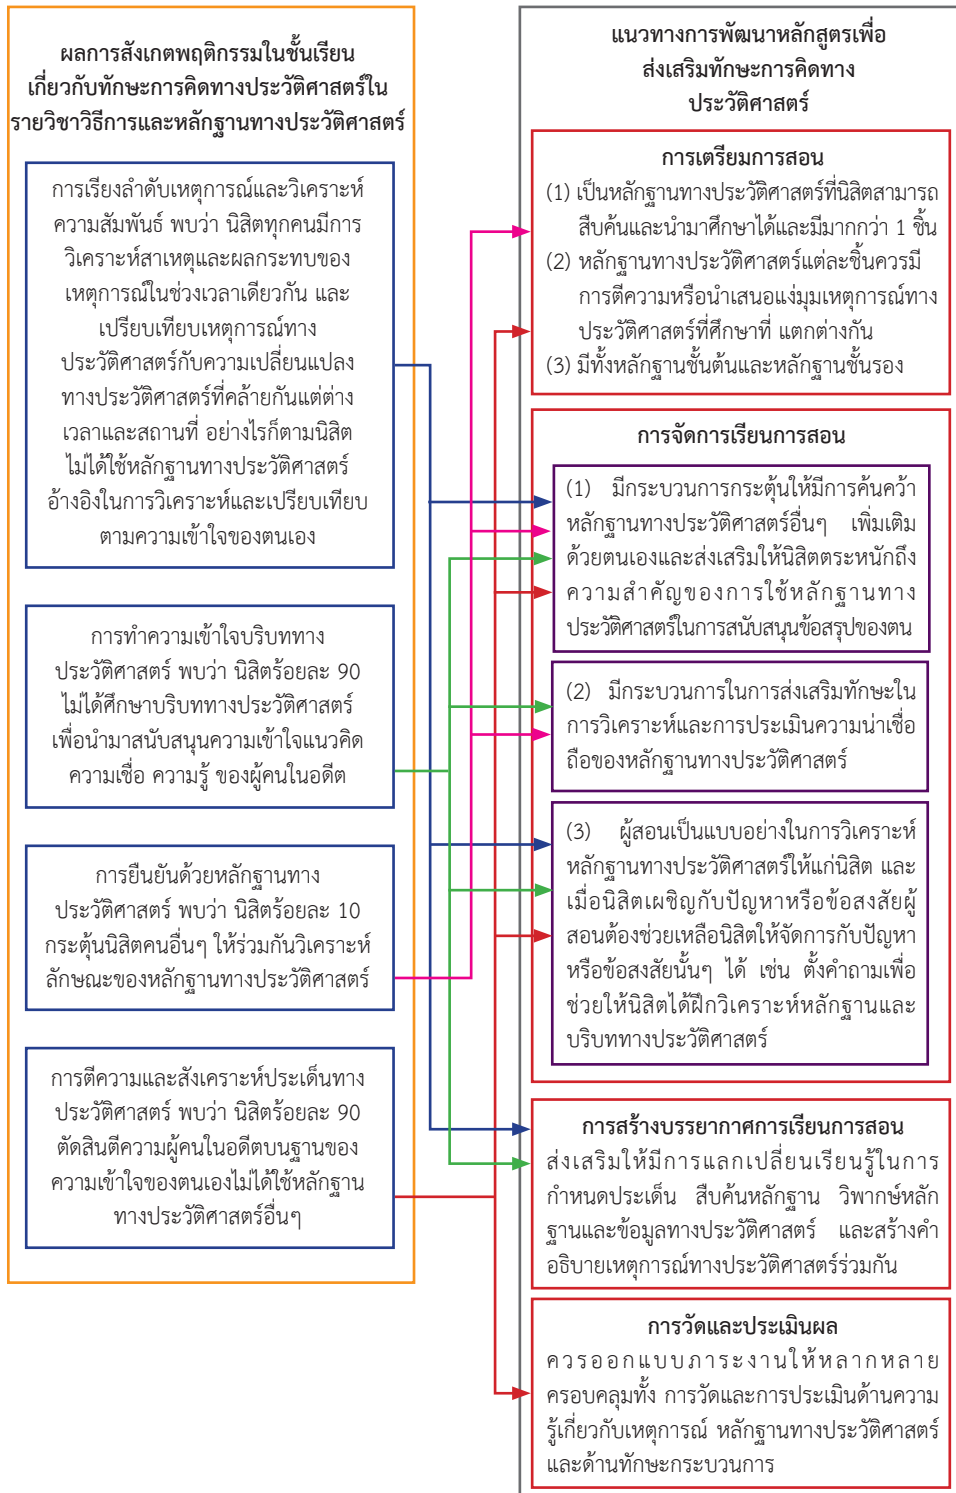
ผลการสังเกตพฤติกรรมในชั้นเรียนเกี่ยวกับทักษะการคิดทางประวัติศาสตร์ในรายวิชาวิธีการและหลักฐานทางประวัติศาสตร์

การเรียงลำดับเหตุการณ์และวิเคราะห์ความสัมพันธ์ พบว่า นิสิตทุกคนมีการวิเคราะห์สาเหตุและผลกระทบของเหตุการณ์ในช่วงเวลาเดียวกัน และเปรียบเทียบเหตุการณ์ทางประวัติศาสตร์กับความเปลี่ยนแปลงทางประวัติศาสตร์ที่คล้ายกันแต่ต่างเวลาและสถานที่ อย่างไรก็ตามนิสิตไม่ได้ใช้หลักฐานทางประวัติศาสตร์อ้างอิงในการวิเคราะห์และเปรียบเทียบตามความเข้าใจของตนเอง

การทำความเข้าใจบริบททางประวัติศาสตร์ พบว่า นิสิตร้อยละ 90 ไม่ได้ศึกษาบริบททางประวัติศาสตร์เพื่อนำมาสนับสนุนความเข้าใจแนวคิด ความเชื่อ ความรู้ ของผู้คนในอดีต

การยืนยันด้วยหลักฐานทางประวัติศาสตร์ พบว่า นิสิตร้อยละ 10 กระตุ้นนิสิตคนอื่นๆ ให้ร่วมกันวิเคราะห์ลักษณะของหลักฐานทางประวัติศาสตร์

การตีความและสังเคราะห์ประเด็นทางประวัติศาสตร์ พบว่า นิสิตร้อยละ 90 ตัดสินตีความผู้คนในอดีตบนฐานของความเข้าใจของตนเองไม่ได้ใช้หลักฐานทางประวัติศาสตร์อื่นๆ

แนวทางการพัฒนาหลักสูตรเพื่อส่งเสริมทักษะการคิดทางประวัติศาสตร์

การเตรียมการสอน
(1) เป็นหลักฐานทางประวัติศาสตร์ที่นิสิตสามารถสืบค้นและนำมาศึกษาได้และมีมากกว่า 1 ชิ้น
(2) หลักฐานทางประวัติศาสตร์แต่ละชิ้นควรมีการตีความหรือนำเสนอแง่มุมเหตุการณ์ทางประวัติศาสตร์ที่ศึกษาที่ แตกต่างกัน
(3) มีทั้งหลักฐานชั้นต้นและหลักฐานชั้นรอง

การจัดการเรียนการสอน
(1) มีกระบวนการกระตุ้นให้มีการค้นคว้าหลักฐานทางประวัติศาสตร์อื่นๆ เพิ่มเติมด้วยตนเองและส่งเสริมให้นิสิตตระหนักถึงความสำคัญของการใช้หลักฐานทางประวัติศาสตร์ในการสนับสนุนข้อสรุปของตน
(2) มีกระบวนการในการส่งเสริมทักษะในการวิเคราะห์และการประเมินความน่าเชื่อถือของหลักฐานทางประวัติศาสตร์
(3) ผู้สอนเป็นแบบอย่างในการวิเคราะห์หลักฐานทางประวัติศาสตร์ให้แก่นิสิต และเมื่อนิสิตเผชิญกับปัญหาหรือข้อสงสัยผู้สอนต้องช่วยเหลือนิสิตให้จัดการกับปัญหาหรือข้อสงสัยนั้นๆ ได้ เช่น ตั้งคำถามเพื่อช่วยให้นิสิตได้ฝึกวิเคราะห์หลักฐานและบริบททางประวัติศาสตร์

การสร้างบรรยากาศการเรียนการสอน
ส่งเสริมให้มีการแลกเปลี่ยนเรียนรู้ในการกำหนดประเด็น สืบค้นหลักฐาน วิพากษ์หลักฐานและข้อมูลทางประวัติศาสตร์ และสร้างคำอธิบายเหตุการณ์ทางประวัติศาสตร์ร่วมกัน

การวัดและประเมินผล
ควรออกแบบภาระงานให้หลากหลายครอบคลุมทั้ง การวัดและการประเมินด้านความรู้เกี่ยวกับเหตุการณ์ หลักฐานทางประวัติศาสตร์และด้านทักษะกระบวนการ